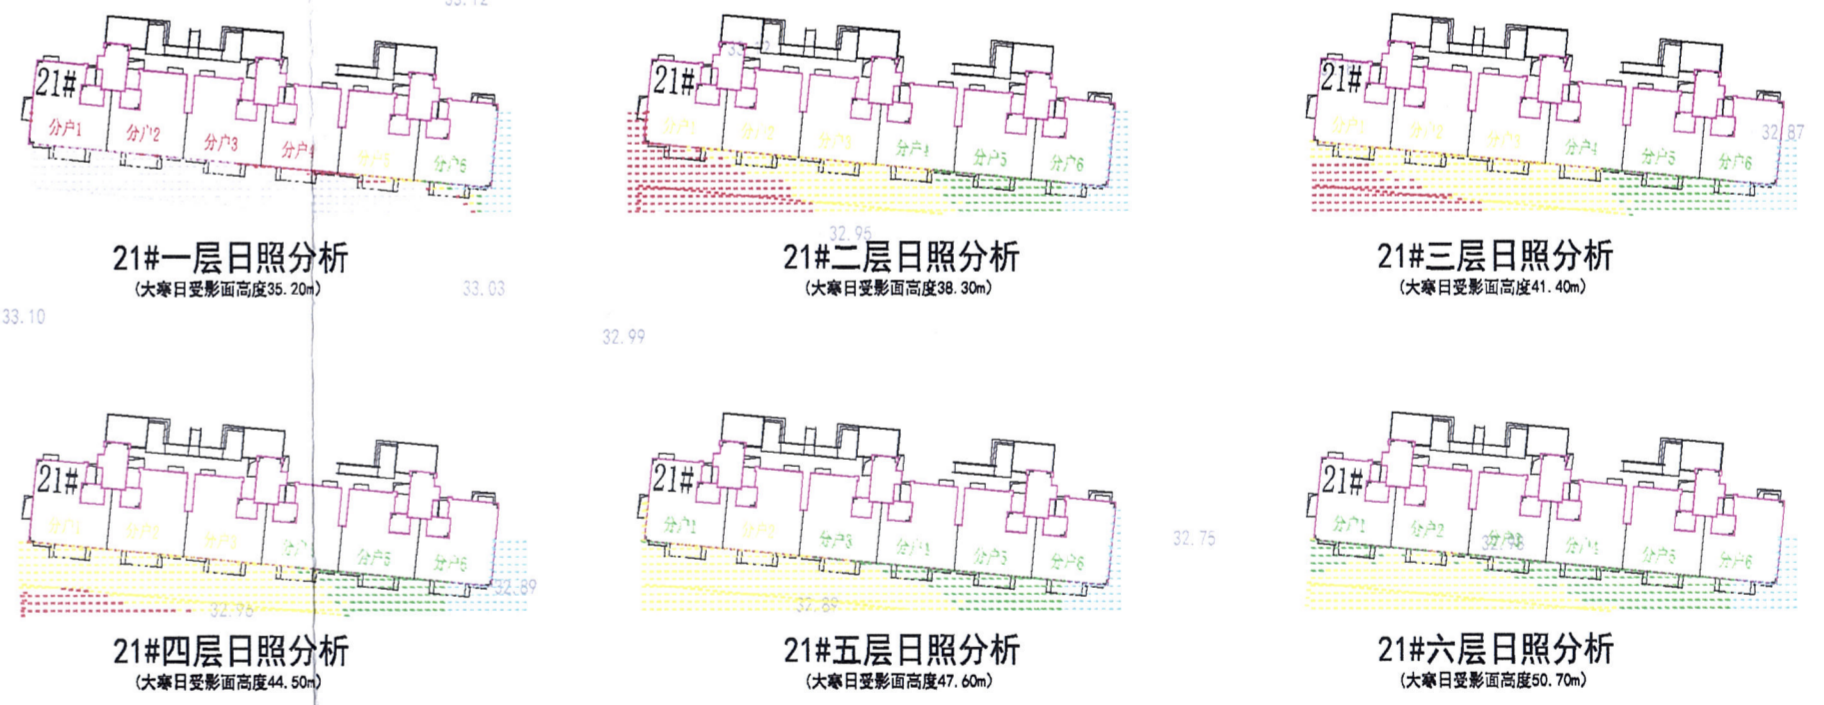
33.12

21#

分户1 分户2 分户3 分户4 分户5 分户6

21#一层日照分析

(大寒日受影面高度35.20m)

33.03

33.10

21#

分户1 分户2 分户3 分户4 分户5 分户6

32.96

21#二层日照分析

(大寒日受影面高度38.30m)

32.99

21#

分户1 分户2 分户3 分户4 分户5 分户6

32.87

21#三层日照分析

(大寒日受影面高度41.40m)

21#

分户1 分户2 分户3 分户4 分户5 分户6

32.98

32.89

21#四层日照分析

(大寒日受影面高度44.50m)

21#

分户1 分户2 分户3 分户4 分户5 分户6

32.89

32.75

21#五层日照分析

(大寒日受影面高度47.60m)

21#

分户1 分户2 分户3 分户4 分户5 分户6

32.78

21#六层日照分析

(大寒日受影面高度50.70m)